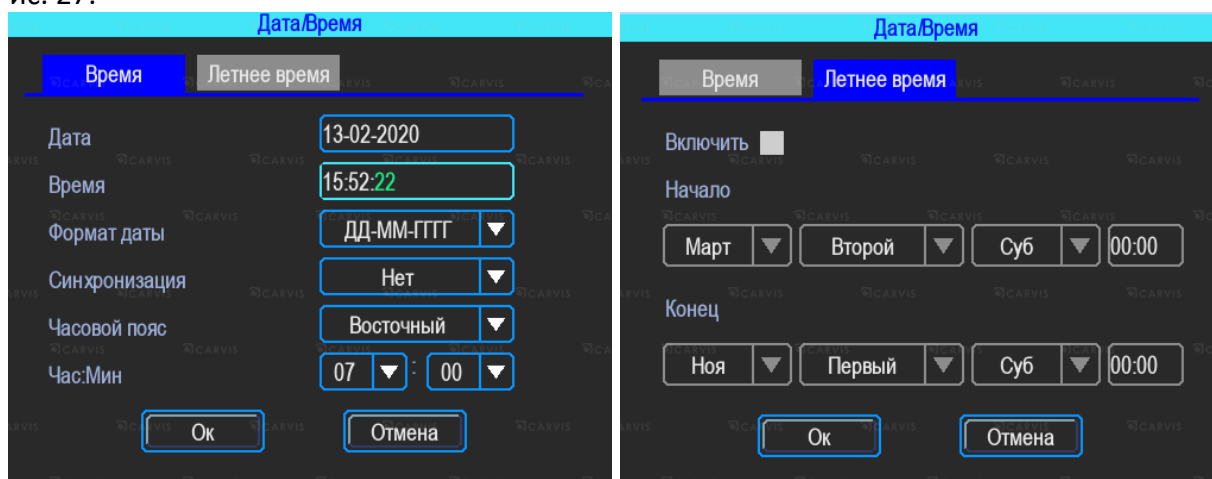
ис. 27.

Дата/Время

Время | Летнее время

Дата 13-02-2020
Время 15:52:22
Формат даты ДД-ММ-ГГГГ
Синхронизация Нет
Часовой пояс Восточный
Час:Мин 07 : 00

Ок Отмена

Дата/Время

Время | Летнее время

Включить

Начало
Март Второй Суб 00:00

Конец
Ноя Первый Суб 00:00

Ок Отмена

CARVIS